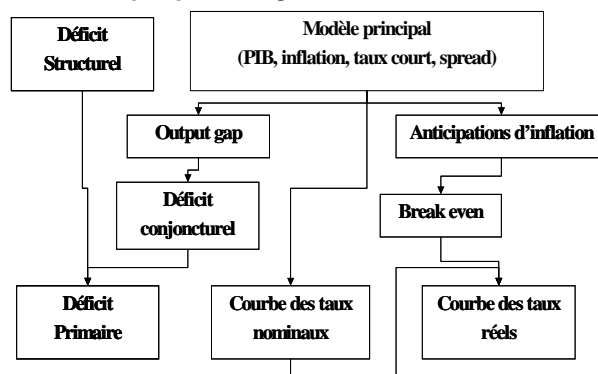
Déficit Structurel

Modèle principal (PIB, inflation, taux court, spread)

Output gap

Anticipations d'inflation

Déficit conjoncturel

Break even

Déficit Primaire

Courbe des taux nominaux

Courbe des taux réels